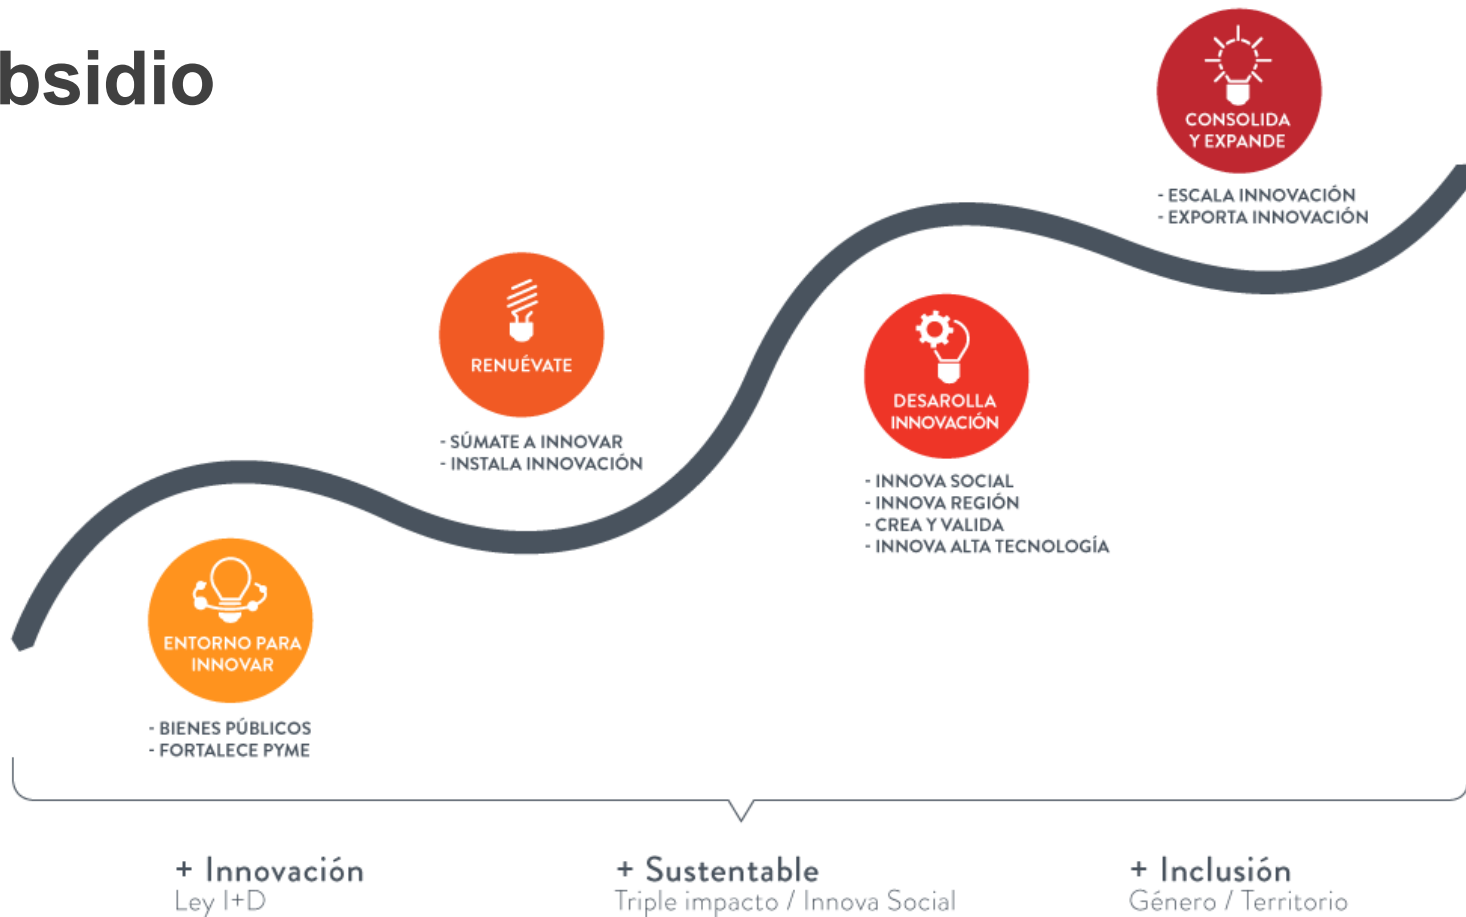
bsidio

CONSOLIDA Y EXPANDE

- ESCALA INNOVACIÓN
- EXPORTA INNOVACIÓN

RENUÉVATE

- SÚMATE A INNOVAR
- INSTALA INNOVACIÓN

DESAROLLA INNOVACIÓN

- INNOVA SOCIAL
- INNOVA REGIÓN
- CREA Y VALIDA
- INNOVA ALTA TECNOLOGÍA

ENTORNO PARA INNOVAR

- BIENES PÚBLICOS
- FORTALECE PYME

+ Innovación
Ley I+D

+ Sustentable
Triple impacto / Innova Social

+ Inclusión
Género / Territorio